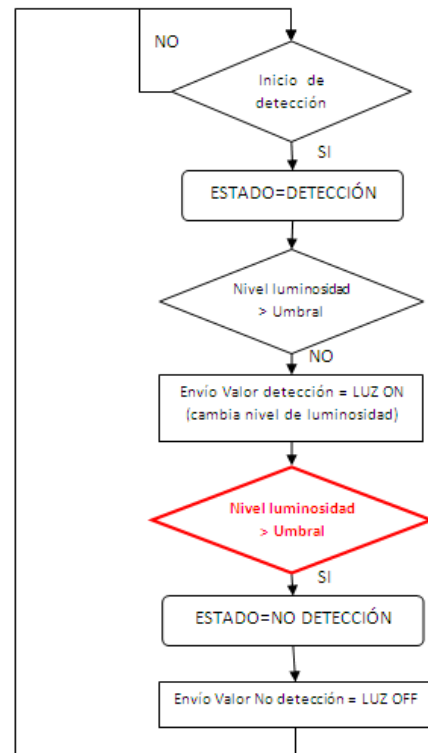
NO

Inicio de detección

SI

ESTADO=DETECCIÓN

Nivel luminosidad > Umbral

NO

Envío Valor detección = LUZ ON (cambia nivel de luminosidad)

Nivel luminosidad > Umbral

SI

ESTADO=NO DETECCIÓN

Envío Valor No detección = LUZ OFF